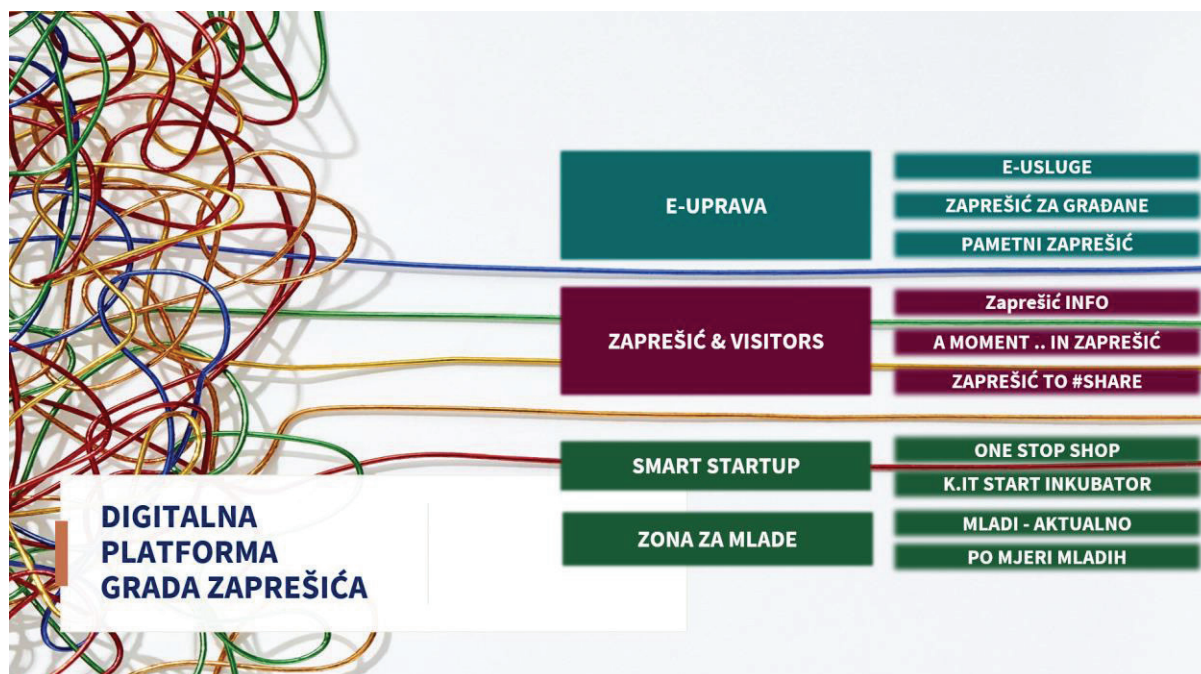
E-UPRAVA

E-USLUGE

ZAPREŠIĆ ZA GRAĐANE

PAMETNI ZAPREŠIĆ

ZAPREŠIĆ & VISITORS

Zaprešić INFO

A MOMENT .. IN ZAPREŠIĆ

ZAPREŠIĆ TO #SHARE

SMART STARTUP

ONE STOP SHOP

K.IT START INKUBATOR

ZONA ZA MLADE

MLADI - AKTUALNO

PO MJERI MLADIH

DIGITALNA PLATFORMA GRADA ZAPREŠIĆA